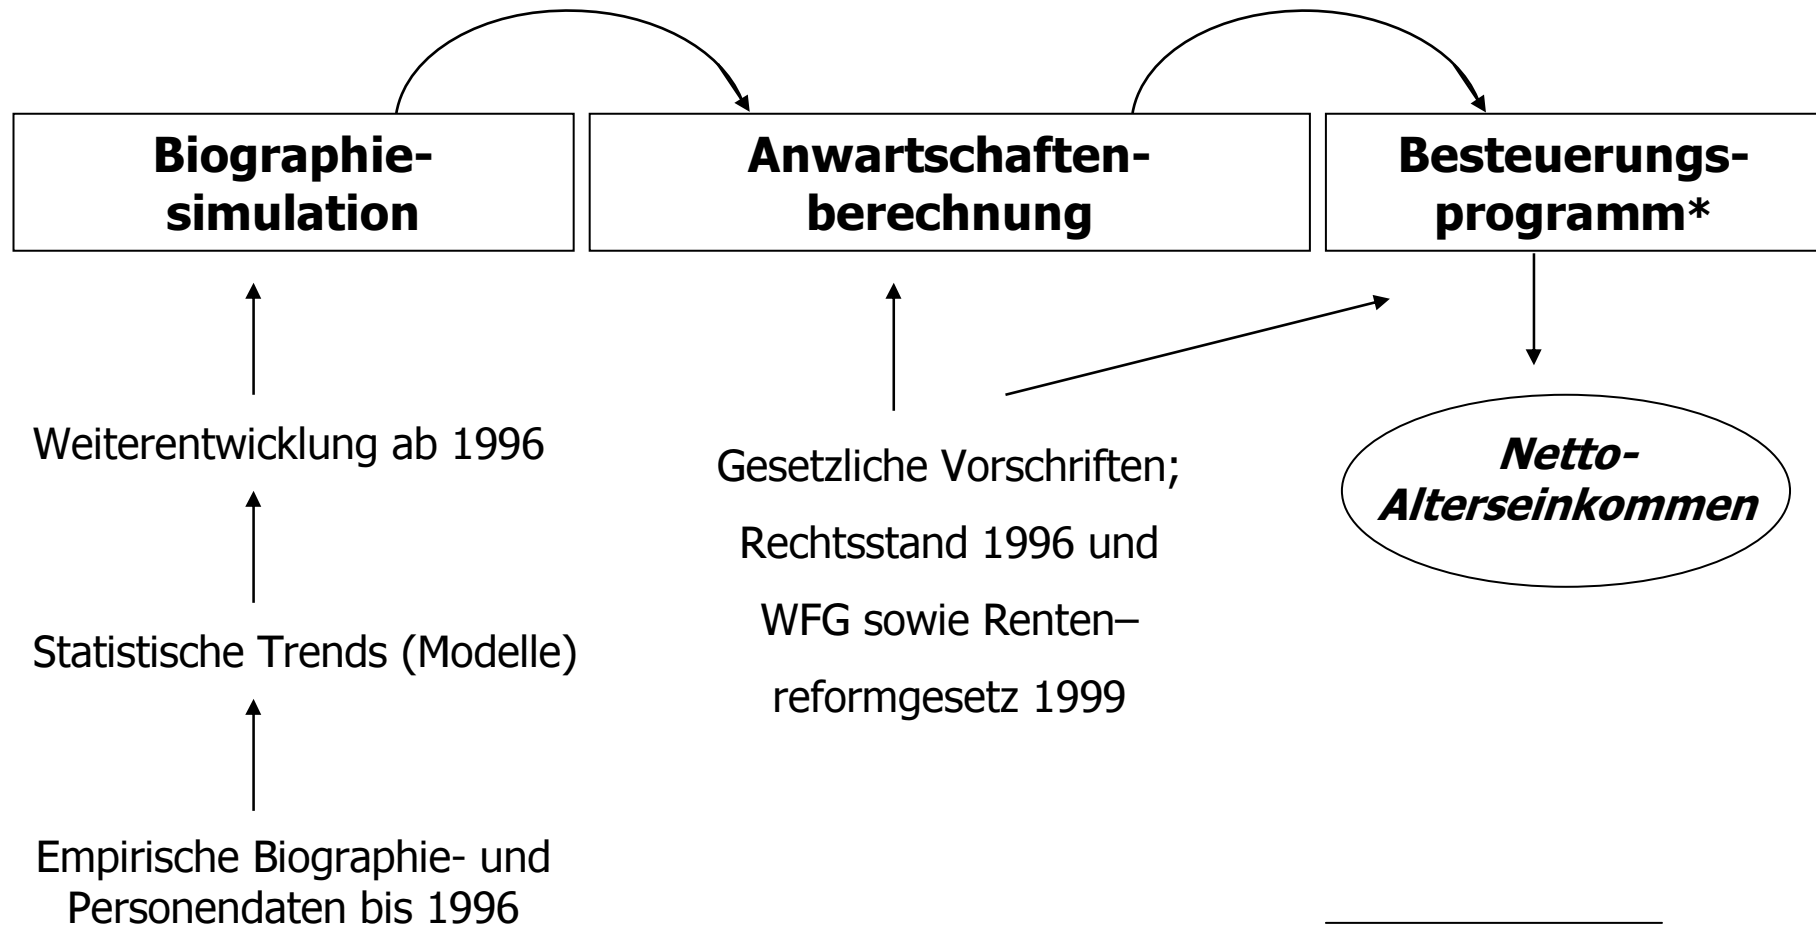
Biographiesimulation

Anwartschaftenberechnung

Besteuerungsprogramm*

Weiterentwicklung ab 1996

Statistische Trends (Modelle)

Empirische Biographie- und Personendaten bis 1996

Gesetzliche Vorschriften; Rechtsstand 1996 und WFG sowie Renten–reformgesetz 1999

Netto-Alterseinkommen